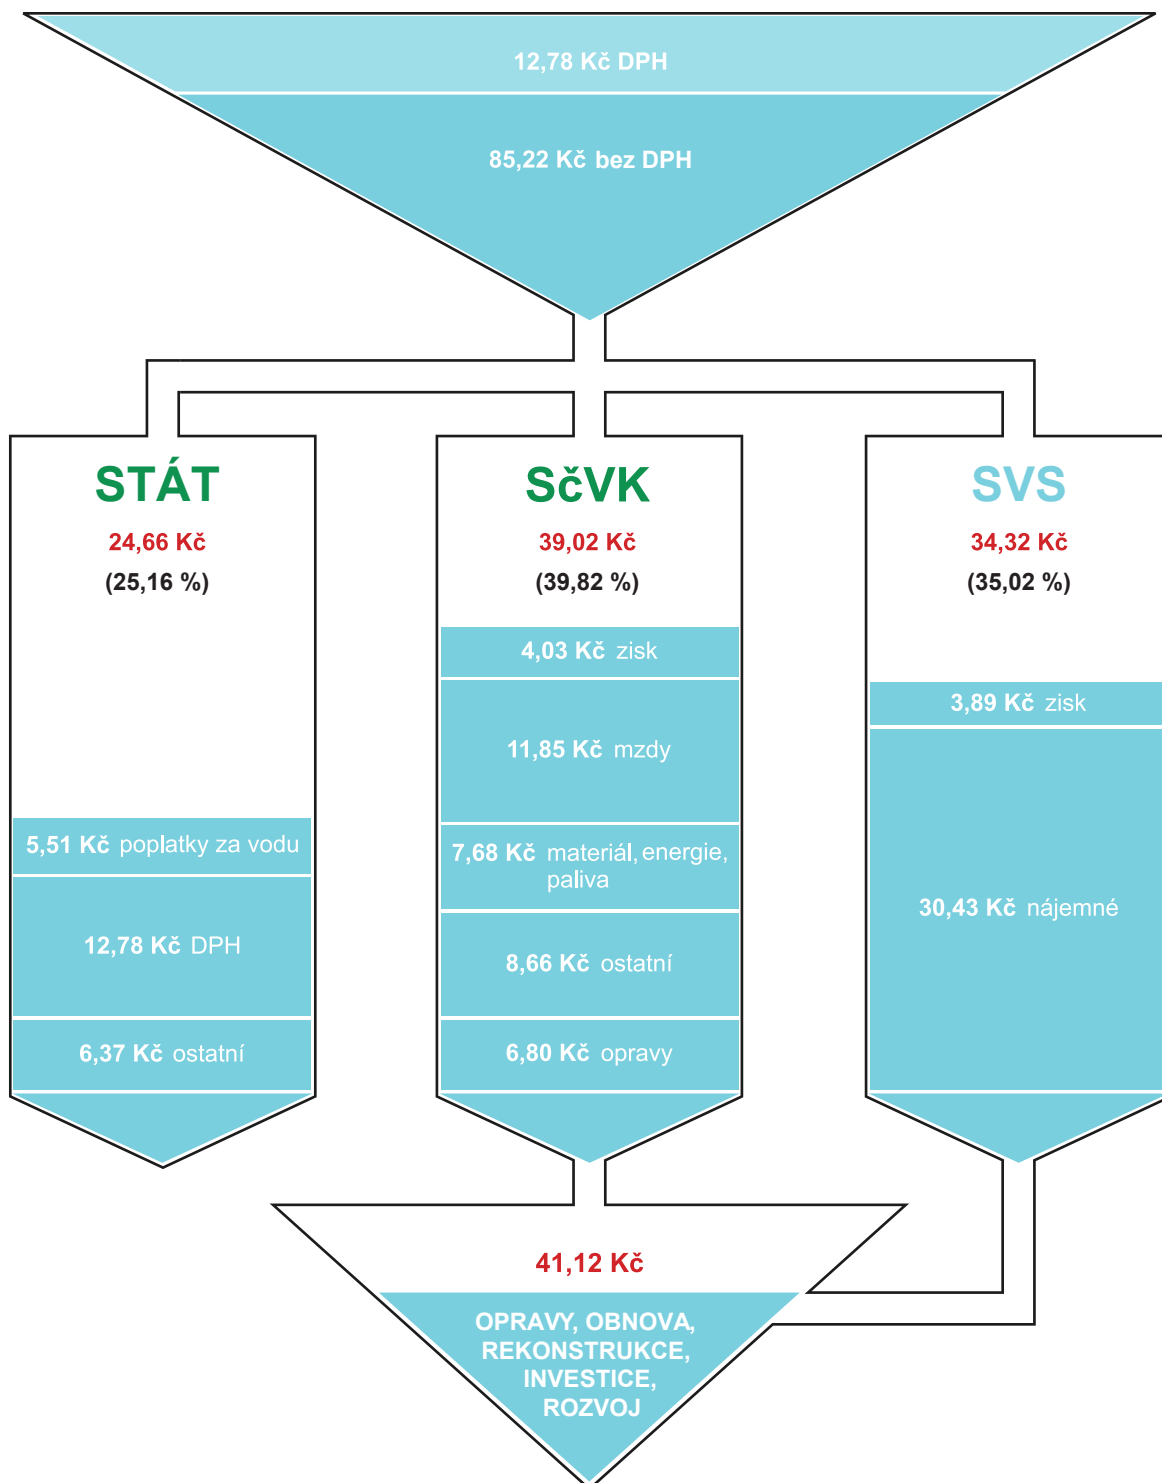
12,78 Kč DPH

85,22 Kč bez DPH

STÁT
24,66 Kč
(25,16 %)

5,51 Kč poplatky za vodu

12,78 Kč DPH

6,37 Kč ostatní

SčVK
39,02 Kč
(39,82 %)

4,03 Kč zisk

11,85 Kč mzdy

7,68 Kč materiál, energie, paliva

8,66 Kč ostatní

6,80 Kč opravy

SVS
34,32 Kč
(35,02 %)

3,89 Kč zisk

30,43 Kč nájemné

41,12 Kč

OPRAVY, OBNOVA, REKONSTRUKCE, INVESTICE, ROZVOJ